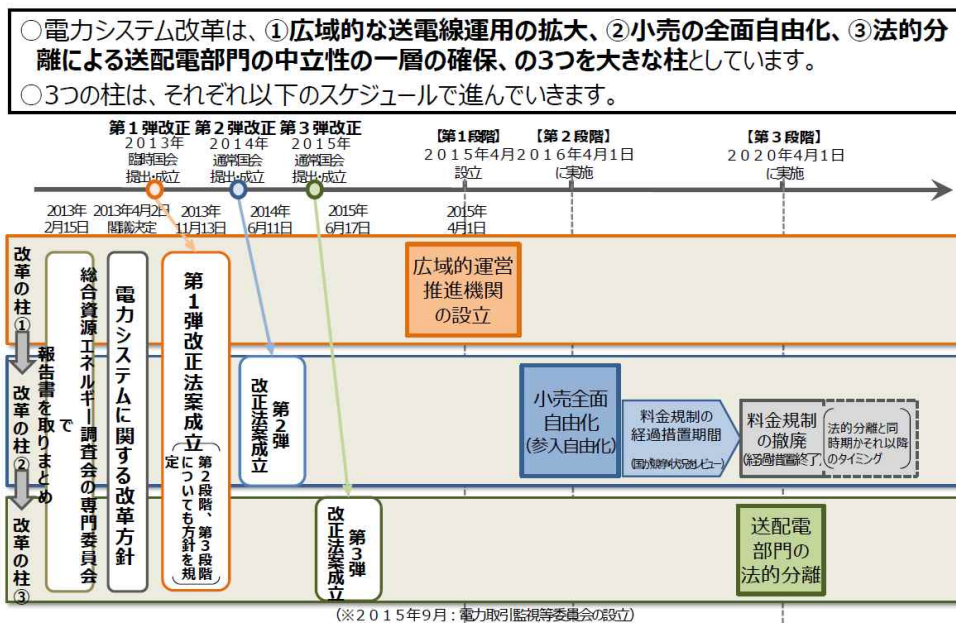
○電力システム改革は、①広域的な送電線運用の拡大、②小売の全面自由化、③法的分離による送配電部門の中立性の一層の確保、の3つを大きな柱としています。
○3つの柱は、それぞれ以下のスケジュールで進んでいきます。

第1弾改正 2013年 臨時国会 提出・成立
第2弾改正 2014年 通常国会 提出・成立
第3弾改正 2015年 通常国会 提出・成立

【第1段階】 2015年4月 設立
【第2段階】 2016年4月1日 に実施
【第3段階】 2020年4月1日 に実施

2013年 2月15日
2013年4月2日 閣議決定
2013年 11月13日
2014年 6月11日
2015年 6月17日
2015年 4月1日

改革の柱①
改革の柱②
改革の柱③

総合資源エネルギー調査会の専門委員会で報告書を取りまとめ

電力システムに関する改革方針

第1弾改正法案成立（第2段階、第3段階についても方針を規定）

第2弾改正法案成立

第3弾改正法案成立

広域的運営推進機関の設立

小売全面自由化（参入自由化）

料金規制の経過措置期間（国が競争の状況をレビュー）

料金規制の撤廃（経過措置終了）

法的分離と同時期かそれ以降のタイミング

送配電部門の法的分離

（※2015年9月：電力取引監視等委員会の設立）